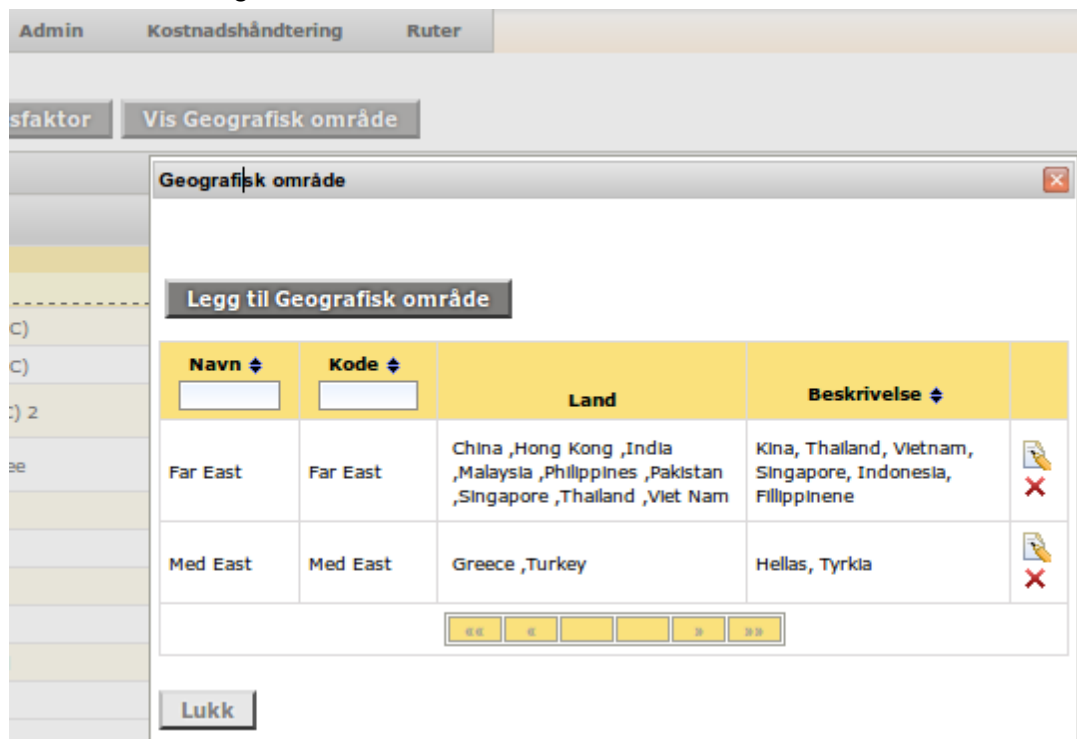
Admin Kostnadshåndtering Ruter

sfaktor Vis Geografisk område

Geografisk område

Legg til Geografisk område

C)
C)
C) 2
ee

| Navn ⬍ | Kode ⬍ | Land | Beskrivelse ⬍ | |
|---|---|---|---|---|
| Far East | Far East | China ,Hong Kong ,India ,Malaysia ,Philippines ,Pakistan ,Singapore ,Thailand ,Viet Nam | Kina, Thailand, Vietnam, Singapore, Indonesia, Fillippinene | |
| Med East | Med East | Greece ,Turkey | Hellas, Tyrkia | |

«« « » »»

Lukk